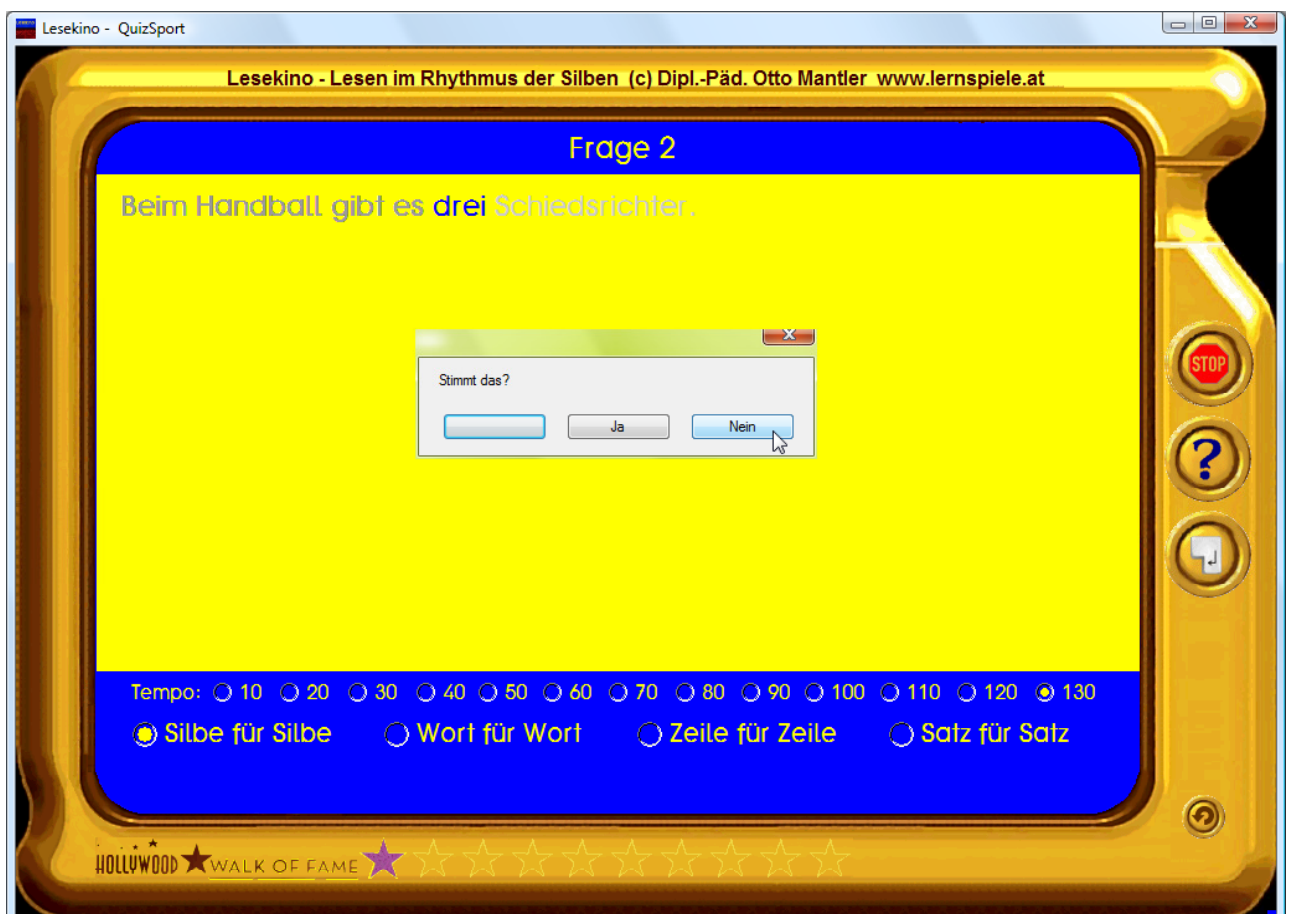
Lesekino - QuizSport

Lesekino - Lesen im Rhythmus der Silben (c) Dipl.-Päd. Otto Mantler www.lernspiele.at

Frage 2

Beim Handball gibt es drei Schiedsrichter.

Stimmt das?

Ja

Nein

STOP

?

Tempo: 10 20 30 40 50 60 70 80 90 100 110 120 130

Silbe für Silbe Wort für Wort Zeile für Zeile Satz für Satz

HOLLYWOOD WALK OF FAME